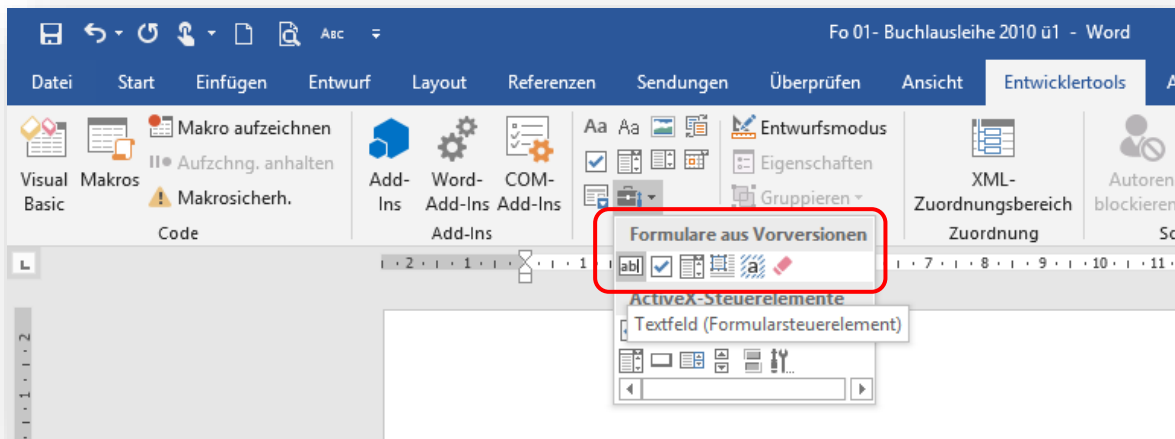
Fo 01- Buchlausleihe 2010 ü1 - Word

Datei Start Einfügen Entwurf Layout Referenzen Sendungen Überprüfen Ansicht Entwicklertools A

Visual Basic Makros Makro aufzeichnen Aufzchng. anhalten Makrosicherh.
Code

Add-Ins Word-Add-Ins COM-Add-Ins
Add-Ins

Aa Aa

Entwurfsmodus Eigenschaften Gruppieren

XML-Zuordnungsbereich
Zuordnung

Autoren blockieren

Formulare aus Vorversionen

ActiveX-Steuerelemente

Textfeld (Formularsteuerelement)

· 2 · 1 · 1 · 1 · 1 · 7 · 8 · 9 · 10 · 11